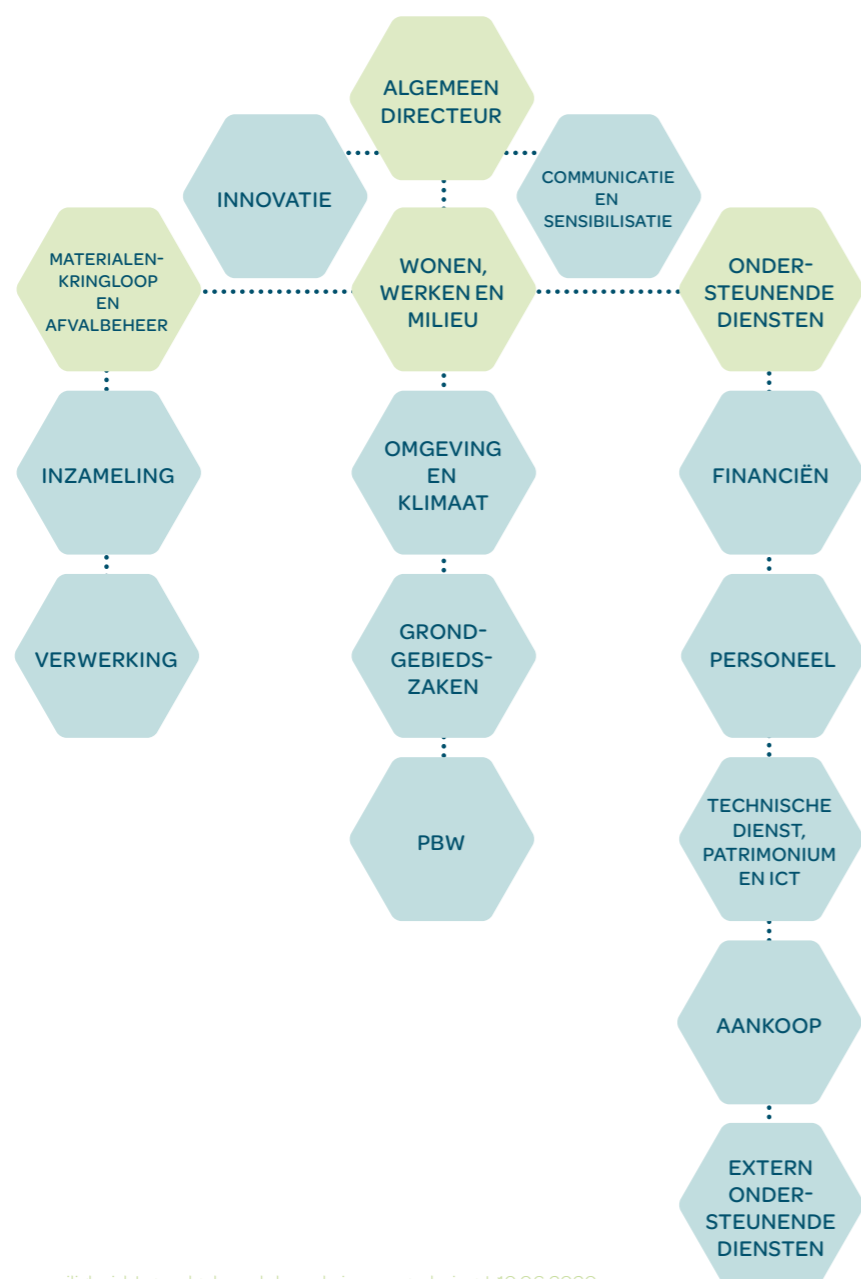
ALGEMEEN DIRECTEUR

INNOVATIE

COMMUNICATIE EN SENSIBILISATIE

MATERIALEN-KRINGLOOP EN AFVALBEHEER

WONEN, WERKEN EN MILIEU

ONDER-STEUNENDE DIENSTEN

INZAMELING

VERWERKING

OMGEVING EN KLIMAAT

GROND-GEBIEDS-ZAKEN

PBW

FINANCIËN

PERSONEEL

TECHNISCHE DIENST, PATRIMONIUM EN ICT

AANKOOP

EXTERN ONDER-STEUNENDE DIENSTEN

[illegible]